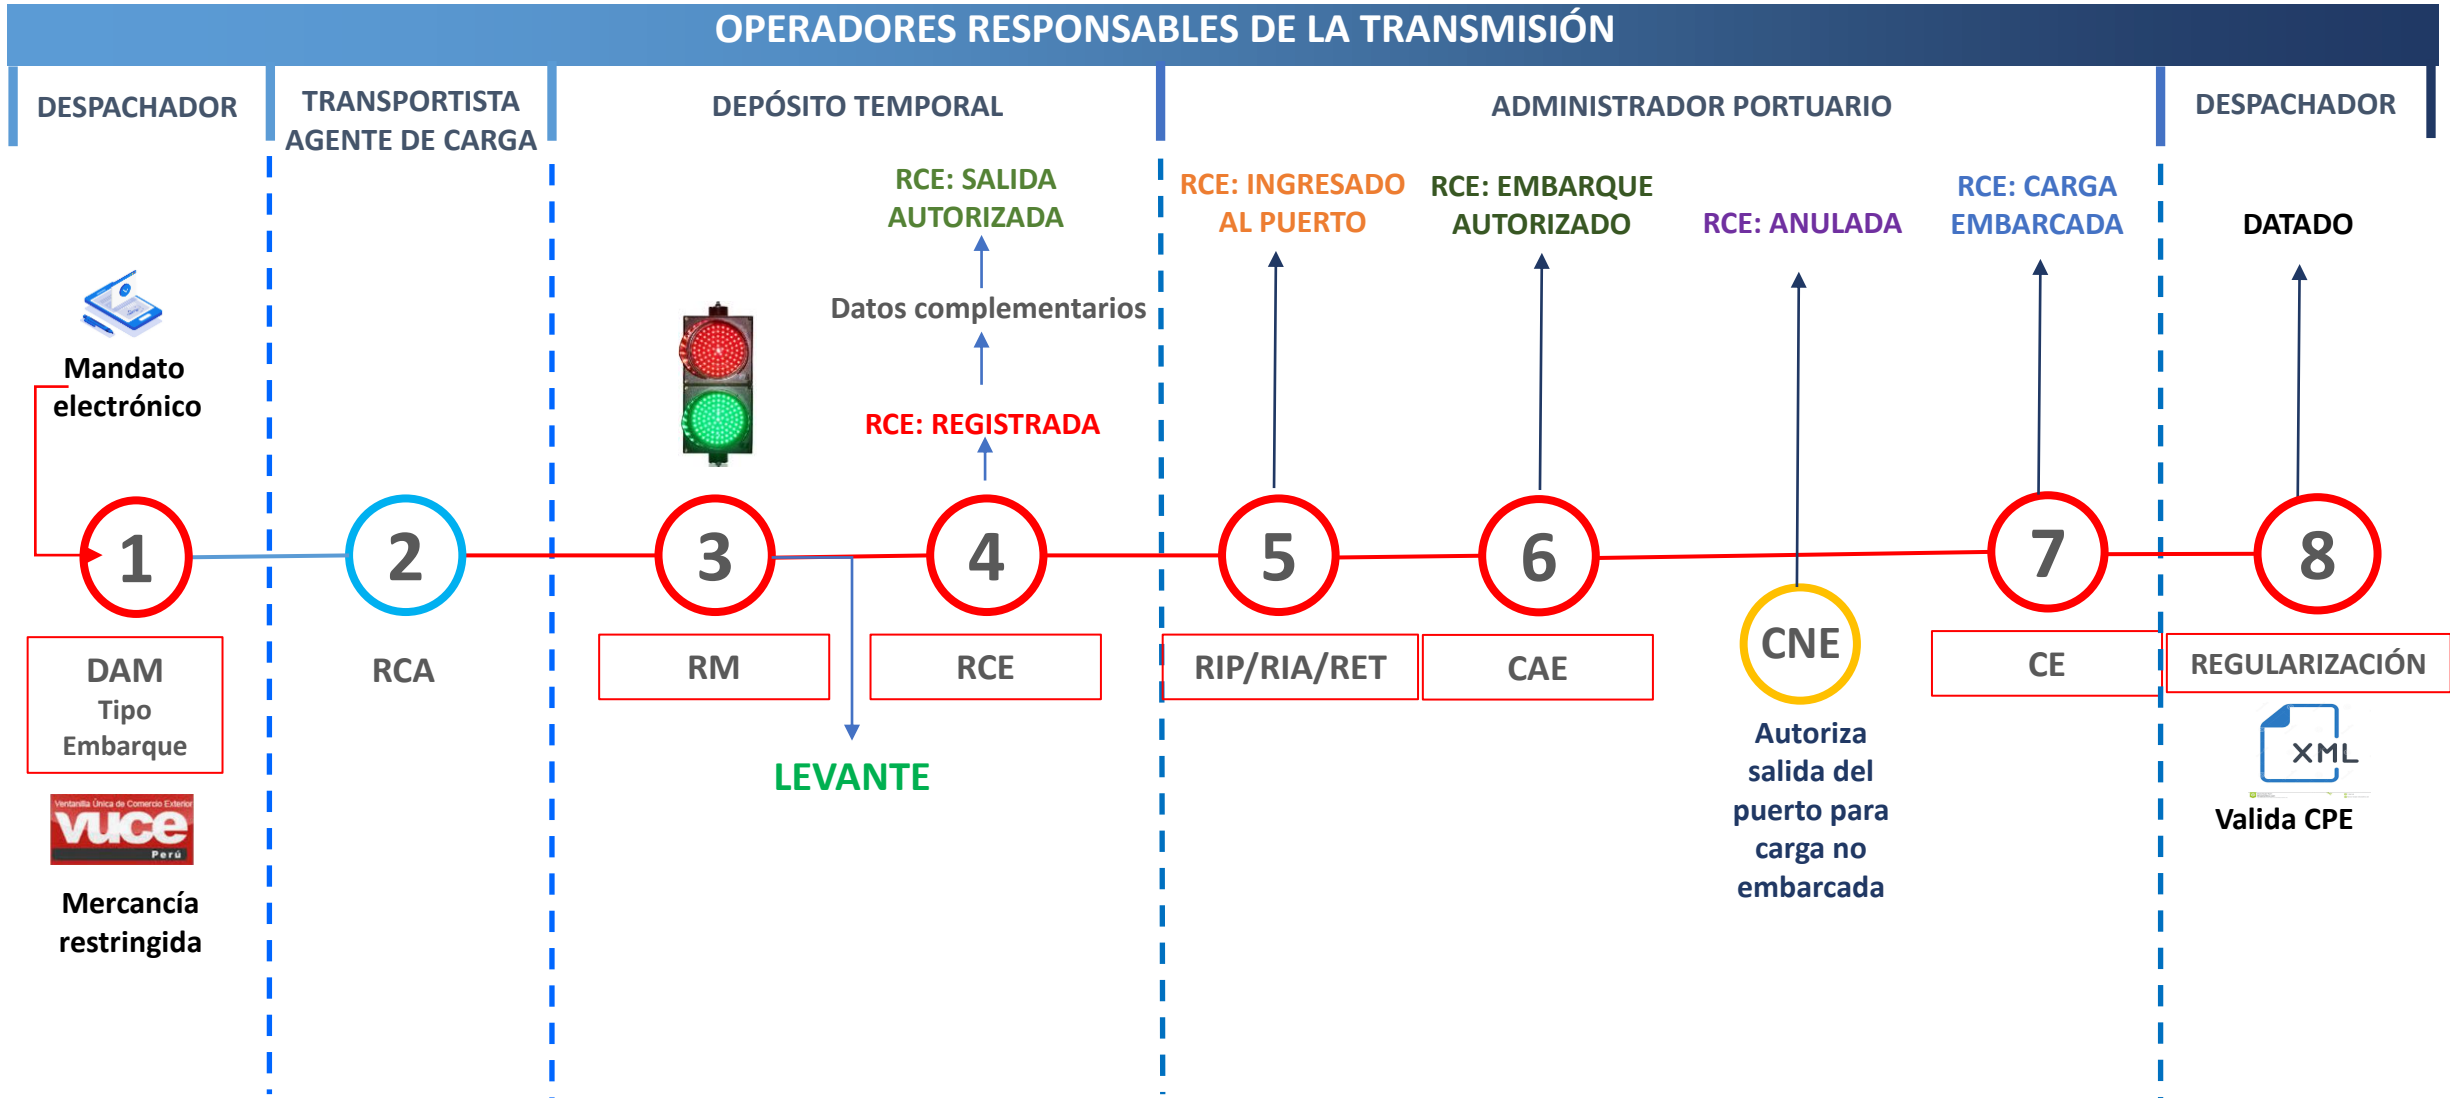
OPERADORES RESPONSABLES DE LA TRANSMISIÓN

DESPACHADOR

TRANSPORTISTA AGENTE DE CARGA

DEPÓSITO TEMPORAL

ADMINISTRADOR PORTUARIO

DESPACHADOR

Mandato electrónico

1

DAM
Tipo
Embarque

Ventanilla Única de Comercio Exterior
vuce
Perú

Mercancía restringida

2

RCA

3

RM

LEVANTE

RCE: SALIDA AUTORIZADA

Datos complementarios

RCE: REGISTRADA

4

RCE

RCE: INGRESADO AL PUERTO

5

RIP/RIA/RET

RCE: EMBARQUE AUTORIZADO

6

CAE

RCE: ANULADA

CNE

Autoriza salida del puerto para carga no embarcada

RCE: CARGA EMBARCADA

7

CE

DATADO

8

REGULARIZACIÓN

XML

Valida CPE